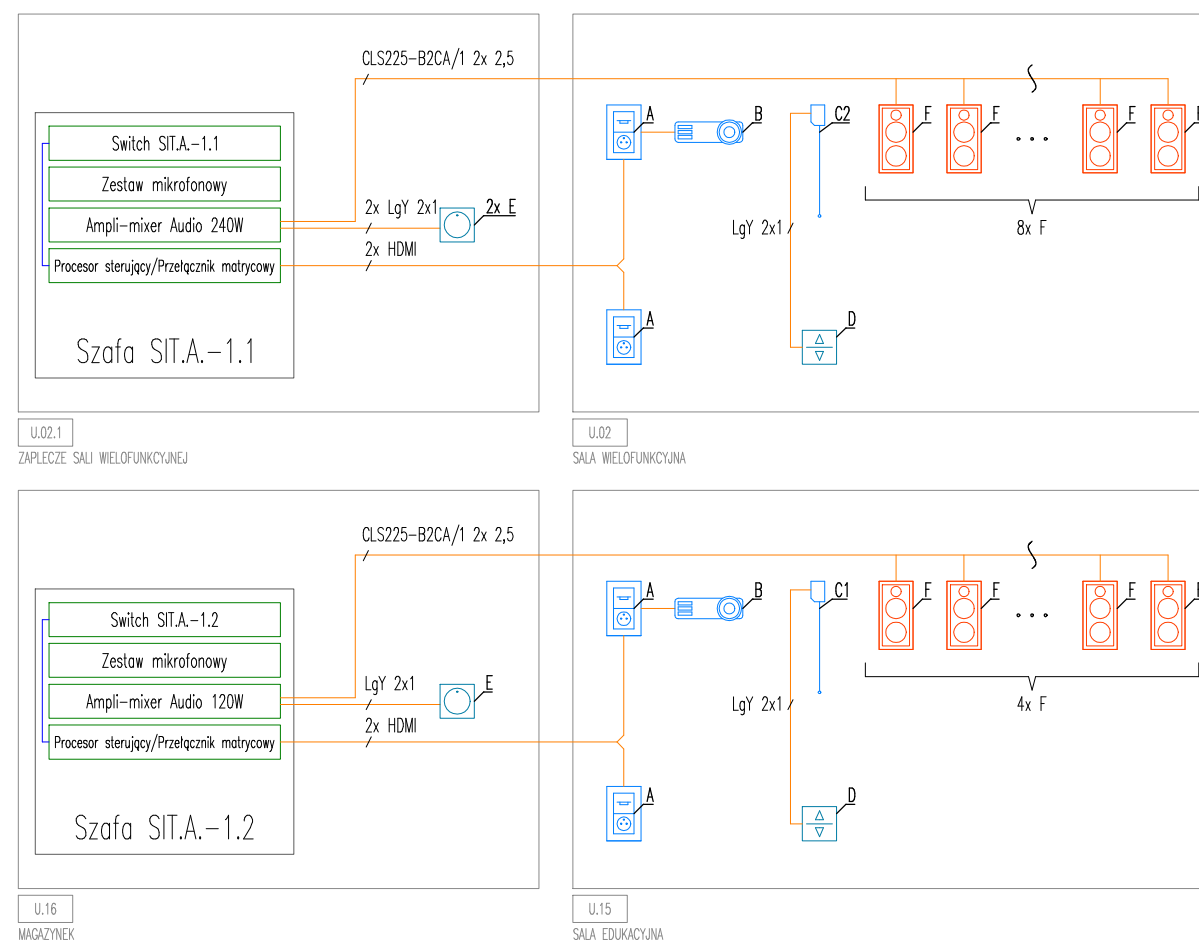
CLS225-B2CA/1 2x 2,5

Switch SIT.A.-1.1

Zestaw mikrofonowy

Ampli-mixer Audio 240W

Procesor sterujący/Przełącznik matrycowy

2x LgY 2x1

2x E

2x HDMI

Szafa SIT.A.-1.1

A

B

C2

F

F

F

F

LgY 2x1

8x F

A

D

U.02.1

ZAPLECZE SALI WIELOFUNKCYJNEJ

U.02

SALA WIELOFUNKCYJNA

CLS225-B2CA/1 2x 2,5

Switch SIT.A.-1.2

Zestaw mikrofonowy

Ampli-mixer Audio 120W

Procesor sterujący/Przełącznik matrycowy

LgY 2x1

E

2x HDMI

Szafa SIT.A.-1.2

A

B

C1

F

F

F

F

LgY 2x1

4x F

A

D

U.16

MAGAZYNEK

U.15

SALA EDUKACYJNA